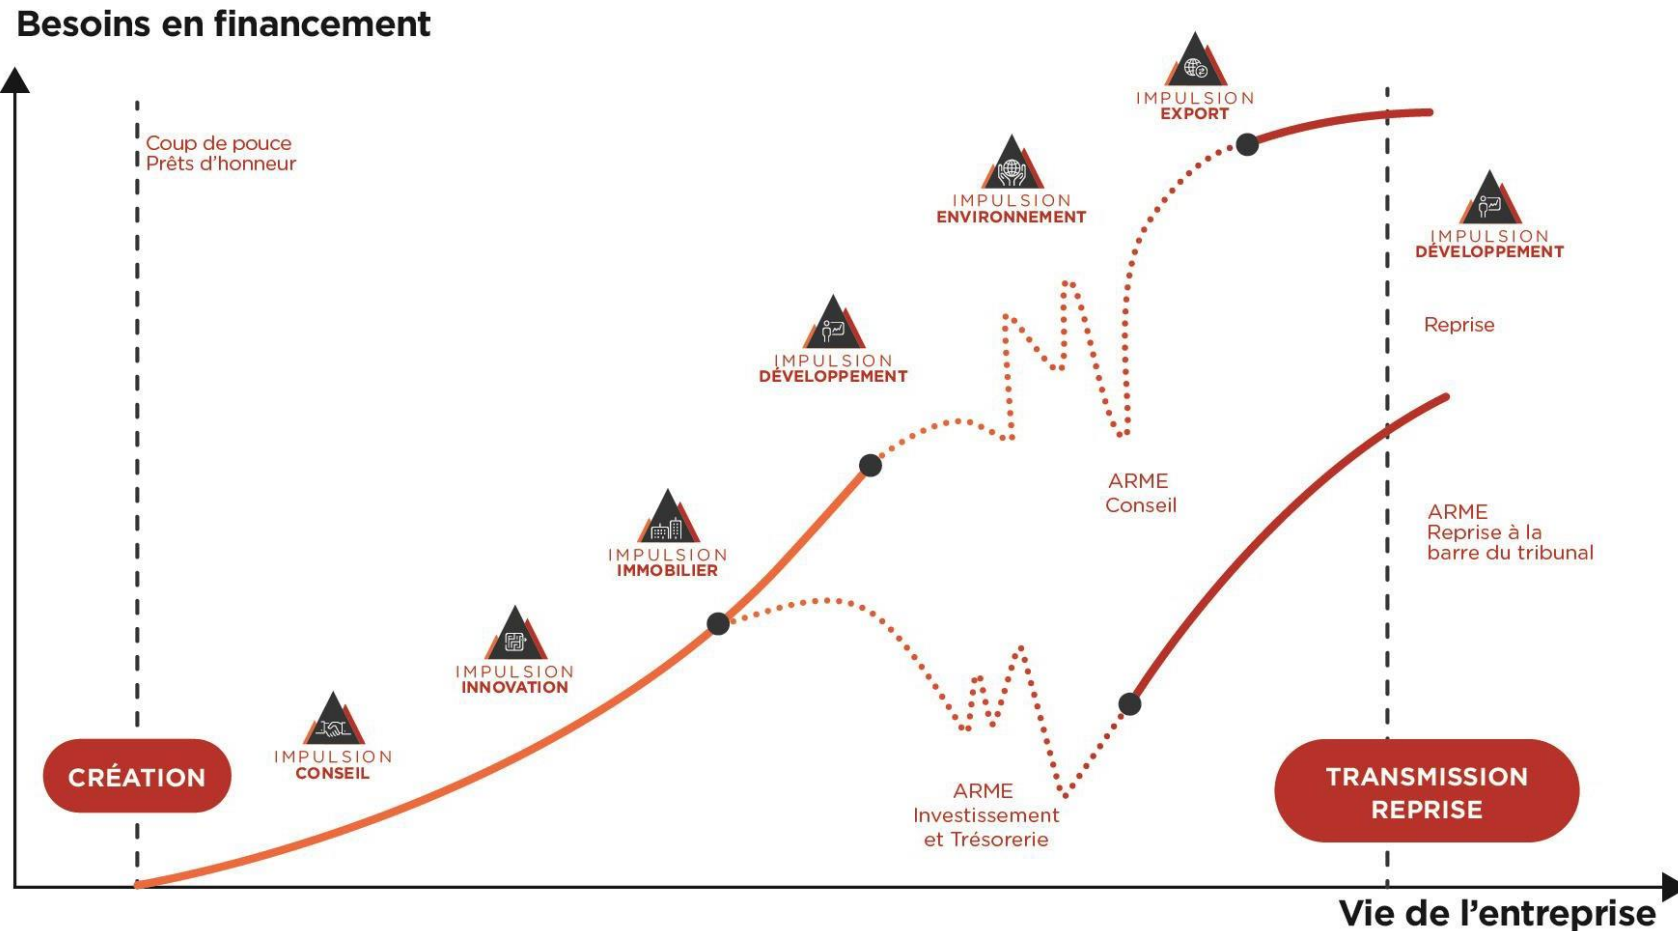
Besoins en financement

Coup de pouce
Prêts d'honneur

IMPULSION
EXPORT

IMPULSION
ENVIRONNEMENT

IMPULSION
DÉVELOPPEMENT

Reprise

IMPULSION
DÉVELOPPEMENT

ARME
Conseil

ARME
Reprise à la
barre du tribunal

IMPULSION
IMMOBILIER

IMPULSION
INNOVATION

IMPULSION
CONSEIL

CRÉATION

ARME
Investissement
et Trésorerie

TRANSMISSION
REPRISE

Vie de l'entreprise